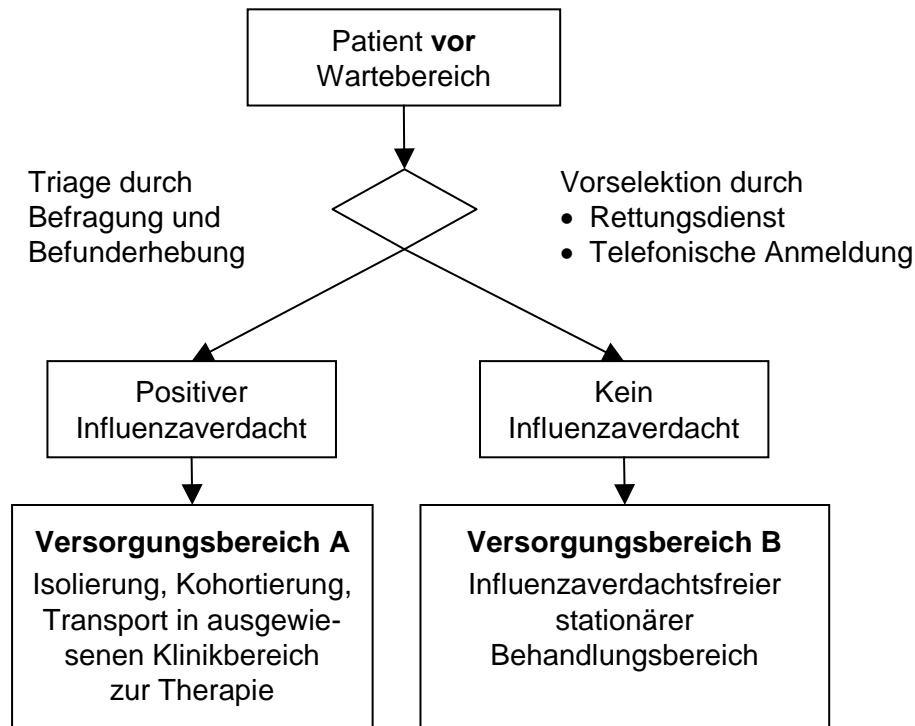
Patient **vor** Wartebereich

Triage durch Befragung und Befunderhebung

Vorselektion durch
• Rettungsdienst
• Telefonische Anmeldung

Positiver Influenzaverdacht

Kein Influenzaverdacht

**Versorgungsbereich A**
Isolierung, Kohortierung, Transport in ausgewiesenen Klinikbereich zur Therapie

**Versorgungsbereich B**
Influenzaverdachtsfreier stationärer Behandlungsbereich